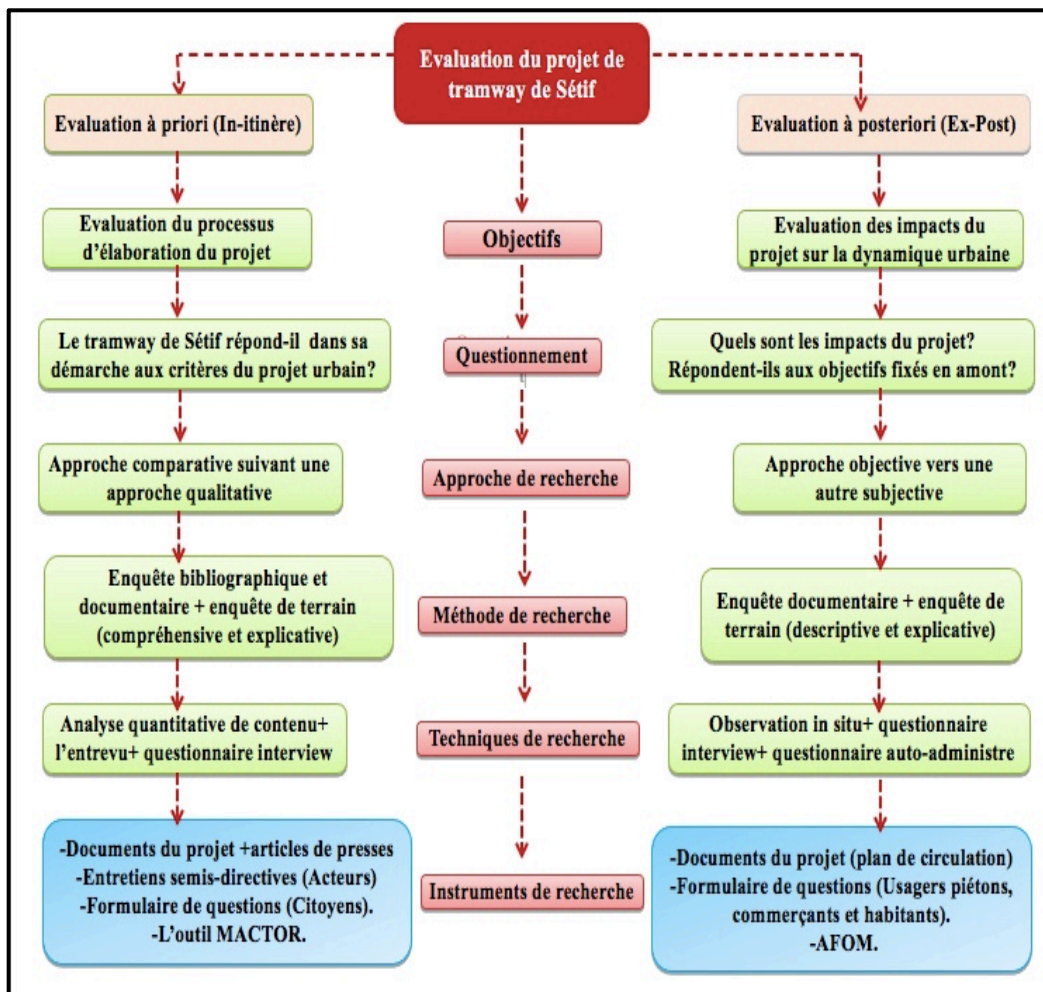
Evaluation du projet de tramway de Sétif

Evaluation à priori (In-itinère)

Evaluation du processus d'élaboration du projet

Le tramway de Sétif répond-il dans sa démarche aux critères du projet urbain?

Approche comparative suivant une approche qualitative

Enquête bibliographique et documentaire + enquête de terrain (compréhensive et explicative)

Analyse quantitative de contenu+ l'entrevu+ questionnaire interview

-Documents du projet +articles de presses
-Entretiens semis-directives (Acteurs)
-Formulaire de questions (Citoyens).
-L'outil MACTOR.

Objectifs

Questionnement

Approche de recherche

Méthode de recherche

Techniques de recherche

Instruments de recherche

Evaluation à posteriori (Ex-Post)

Evaluation des impacts du projet sur la dynamique urbaine

Quels sont les impacts du projet? Répondent-ils aux objectifs fixés en amont?

Approche objective vers une autre subjective

Enquête documentaire + enquête de terrain (descriptive et explicative)

Observation in situ+ questionnaire interview+ questionnaire auto-administre

-Documents du projet (plan de circulation)
-Formulaire de questions (Usagers piétons, commerçants et habitants).
-AFOM.